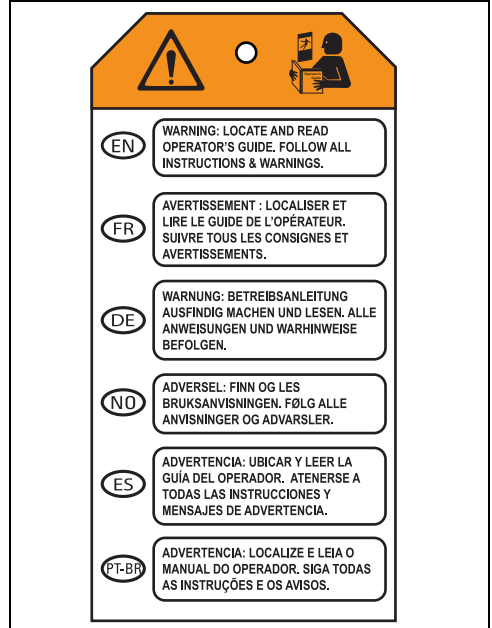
EN

WARNING: LOCATE AND READ OPERATOR'S GUIDE. FOLLOW ALL INSTRUCTIONS & WARNINGS.

FR

AVERTISSEMENT : LOCALISER ET LIRE LE GUIDE DE L'OPÉRATEUR. SUIVRE TOUS LES CONSIGNES ET AVERTISSEMENTS.

DE

WARNUNG: BETREIBSANLEITUNG AUSFINDIG MACHEN UND LESEN. ALLE ANWEISUNGEN UND WARHINWEISE BEFOLGEN.

NO

ADVERSEL: FINN OG LES BRUKSANVISNINGEN. FØLG ALLE ANVISNINGER OG ADVARSLER.

ES

ADVERTENCIA: UBICAR Y LEER LA GUÍA DEL OPERADOR. ATENERSE A TODAS LAS INSTRUCCIONES Y MENSAJES DE ADVERTENCIA.

PT-BR

ADVERTENCIA: LOCALIZE E LEIA O MANUAL DO OPERADOR. SIGA TODAS AS INSTRUÇÕES E OS AVISOS.